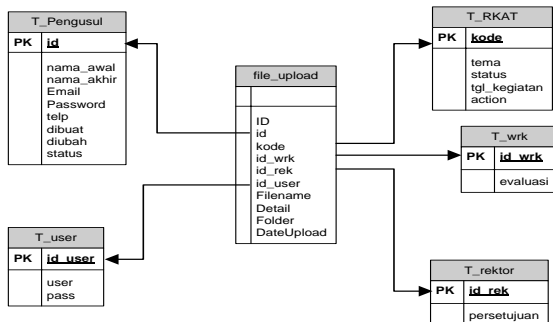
T_Pengusul

PK id

nama_awal
nama_akhir
Email
Password
telp
dibuat
diubah
status

file_upload

ID
id
kode
id_wrk
id_rek
id_user
Filename
Detail
Folder
DateUpload

T_RKAT

PK kode

tema
status
tgl_kegiatan
action

T_wrk

PK id_wrk

evaluasi

T_user

PK id_user

user
pass

T_rektor

PK id_rek

persetujuan